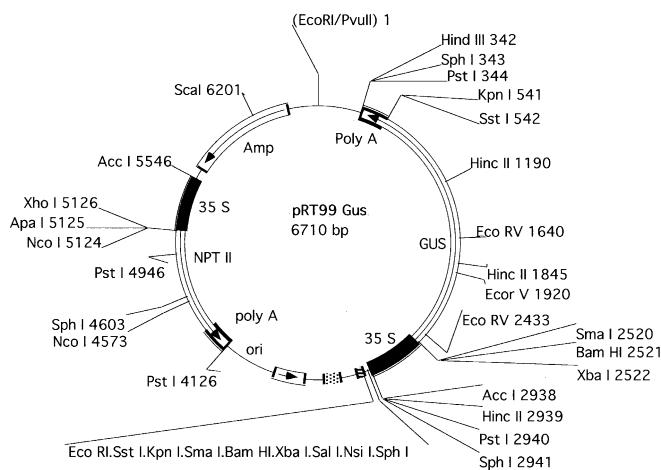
(EcoRI/PvuII) 1

Hind III 342
Sph I 343
Pst I 344
Kpn I 541
Sst I 542

ScaI 6201

Poly A
Amp

Acc I 5546

Hinc II 1190

35 S
pRT99 Gus
6710 bp

Xho I 5126
Apa I 5125
Nco I 5124

GUS
Eco RV 1640

NPT II
Pst I 4946

Hinc II 1845
Ecor V 1920

poly A

Sph I 4603
Nco I 4573

ori

35 S
Eco RV 2433
Sma I 2520
Bam HI 2521
Xba I 2522

Pst I 4126

Acc I 2938
Hinc II 2939
Pst I 2940
Sph I 2941

Eco RI.Sst I.Kpn I.Sma I.Bam HI.Xba I.Sal I.Nsi I.Sph I